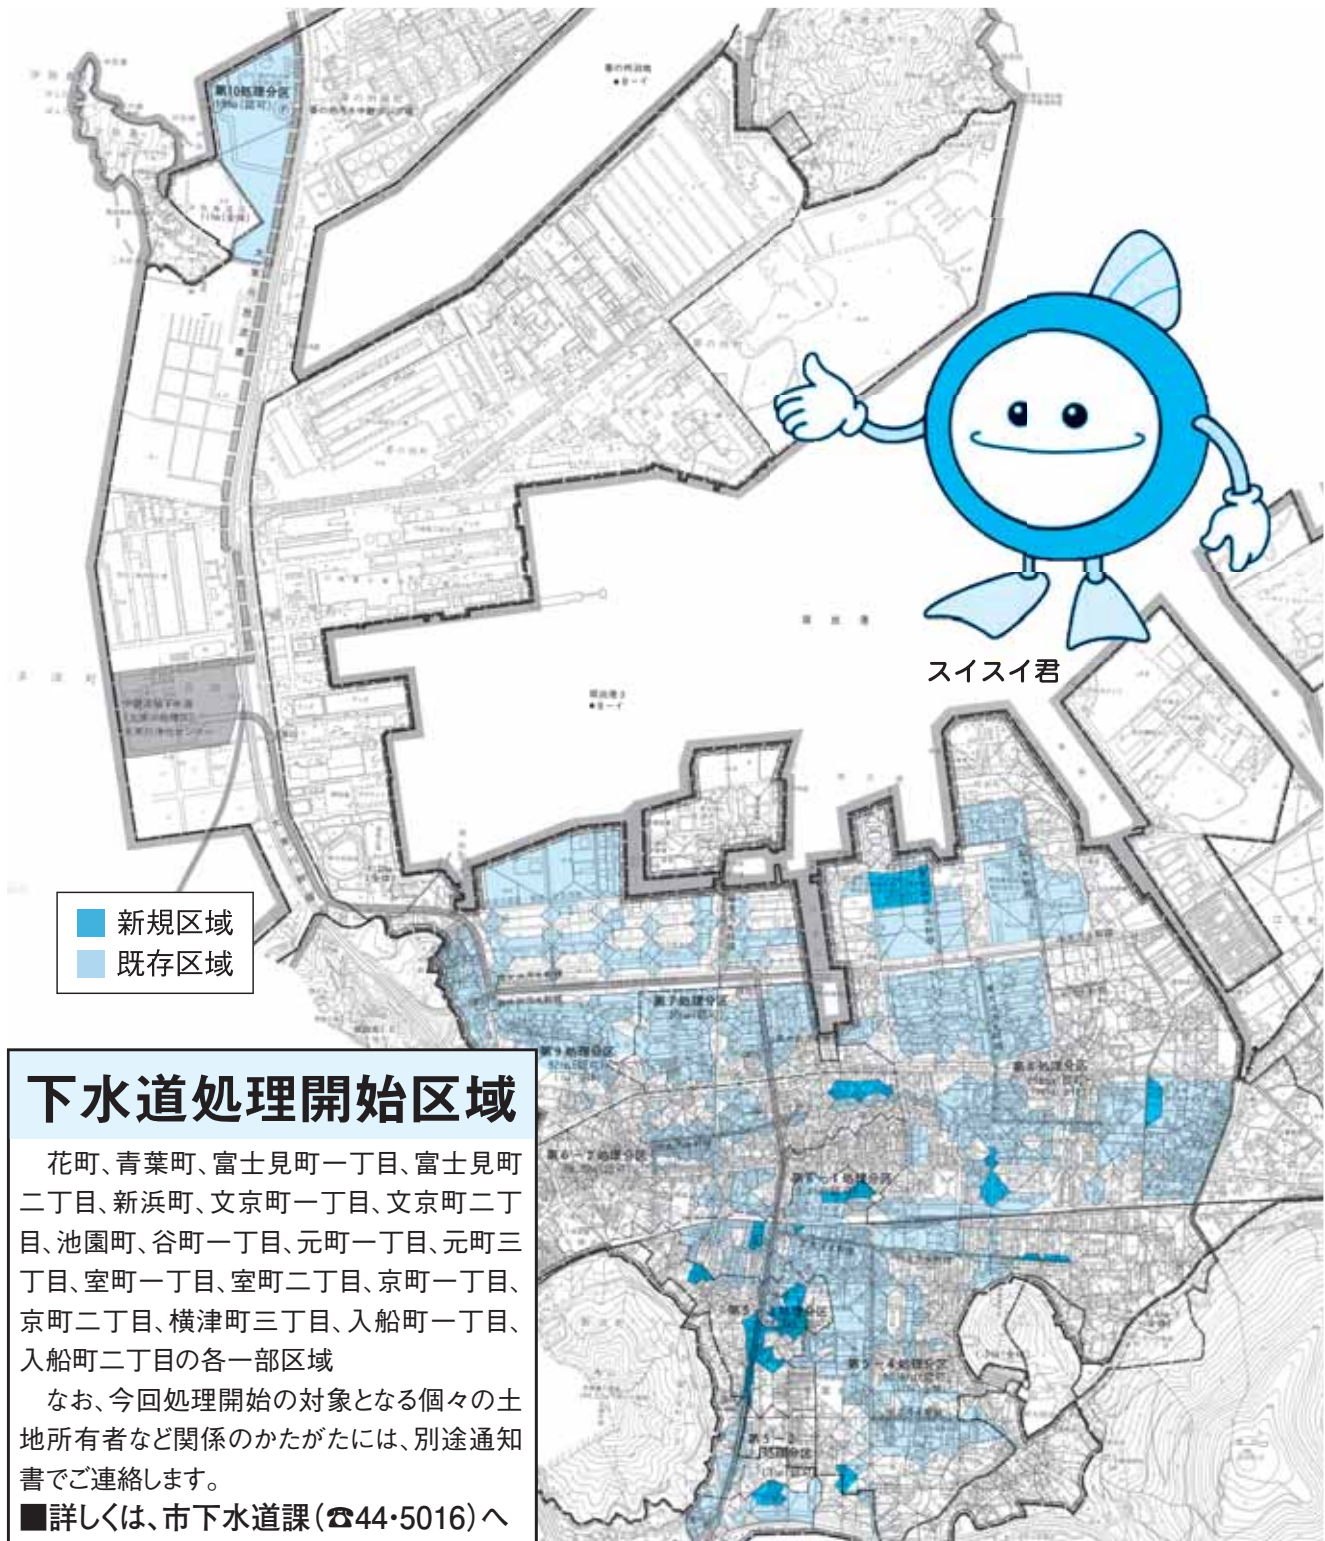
第10処理分区

スイスイ君

新規区域
既存区域

下水道処理開始区域

花町、青葉町、富士見町一丁目、富士見町二丁目、新浜町、文京町一丁目、文京町二丁目、池園町、谷町一丁目、元町一丁目、元町三丁目、室町一丁目、室町二丁目、京町一丁目、京町二丁目、横津町三丁目、入船町一丁目、入船町二丁目の各一部区域

なお、今回処理開始の対象となる個々の土地所有者など関係のかたがたには、別途通知書でご連絡します。

■詳しくは、市下水道課(☎44･5016)へ